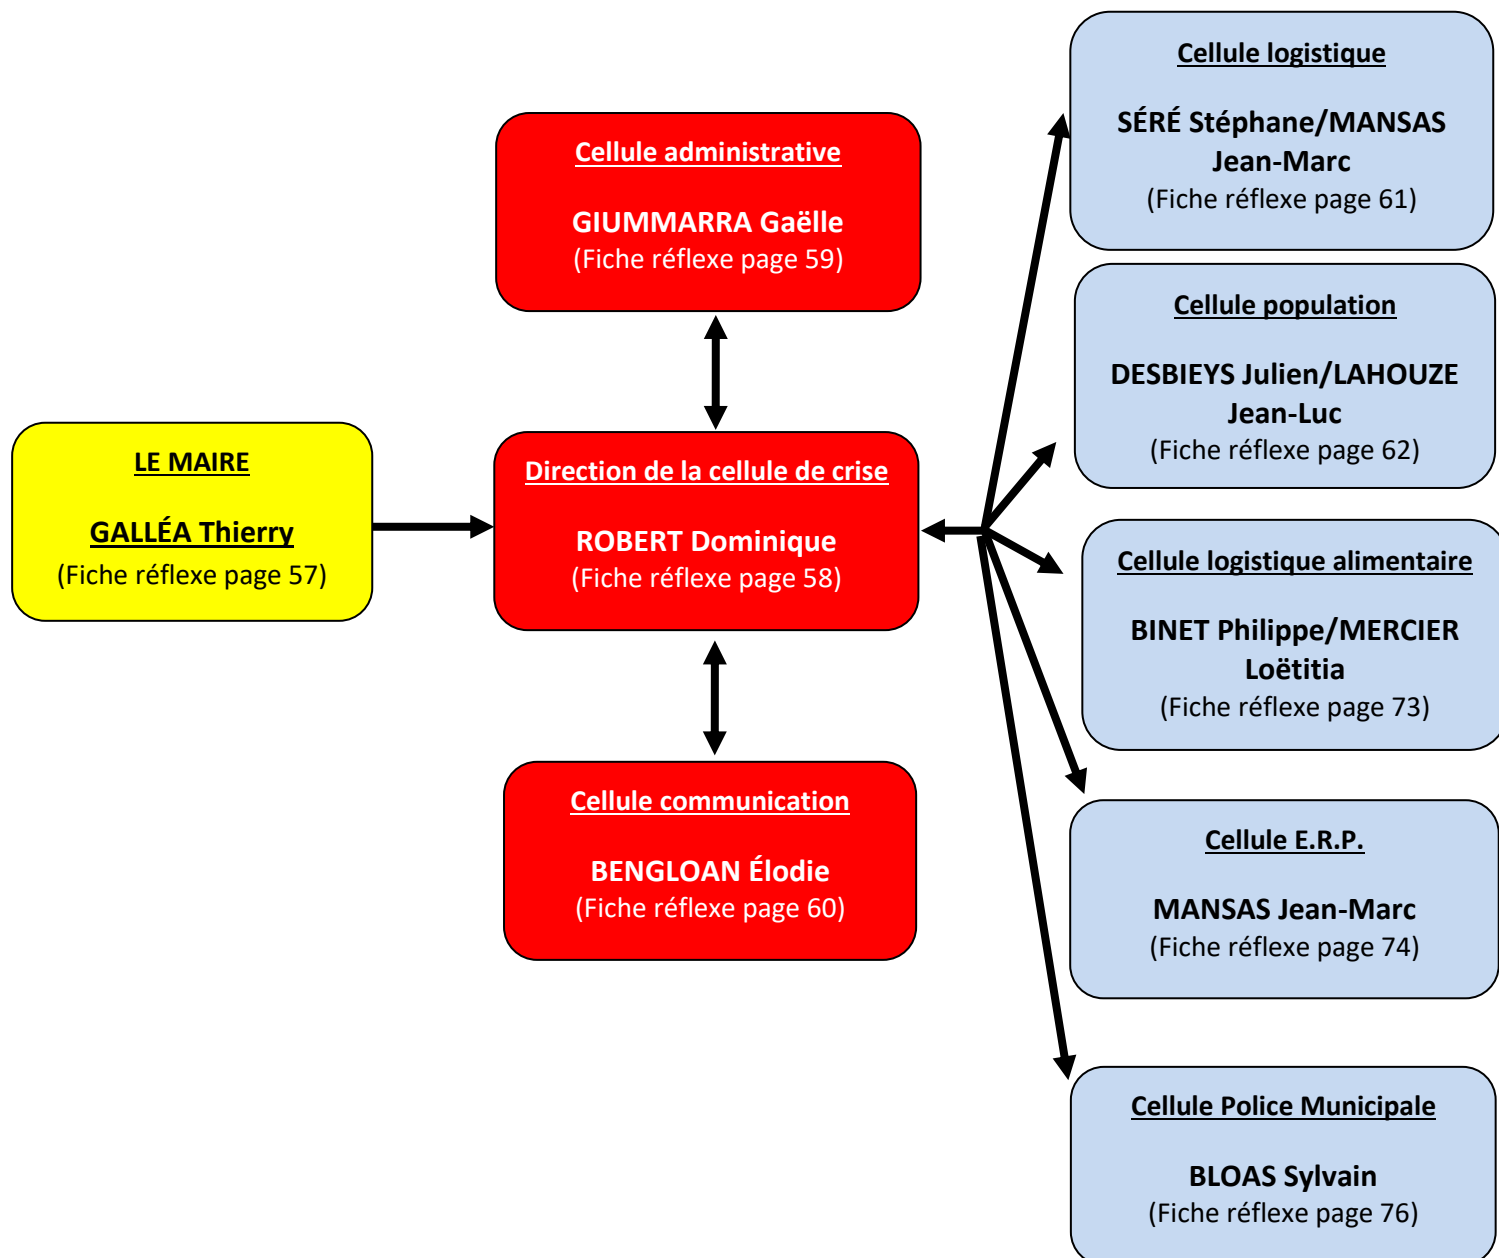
LE MAIRE

GALLÉA Thierry
(Fiche réflexe page 57)

Cellule administrative

GIUMMARRA Gaëlle
(Fiche réflexe page 59)

Direction de la cellule de crise

ROBERT Dominique
(Fiche réflexe page 58)

Cellule communication

BENGLOAN Élodie
(Fiche réflexe page 60)

Cellule logistique

SÉRÉ Stéphane/MANSAS Jean-Marc
(Fiche réflexe page 61)

Cellule population

DESBIEYS Julien/LAHOUZE Jean-Luc
(Fiche réflexe page 62)

Cellule logistique alimentaire

BINET Philippe/MERCIER Loëtitia
(Fiche réflexe page 73)

Cellule E.R.P.

MANSAS Jean-Marc
(Fiche réflexe page 74)

Cellule Police Municipale

BLOAS Sylvain
(Fiche réflexe page 76)